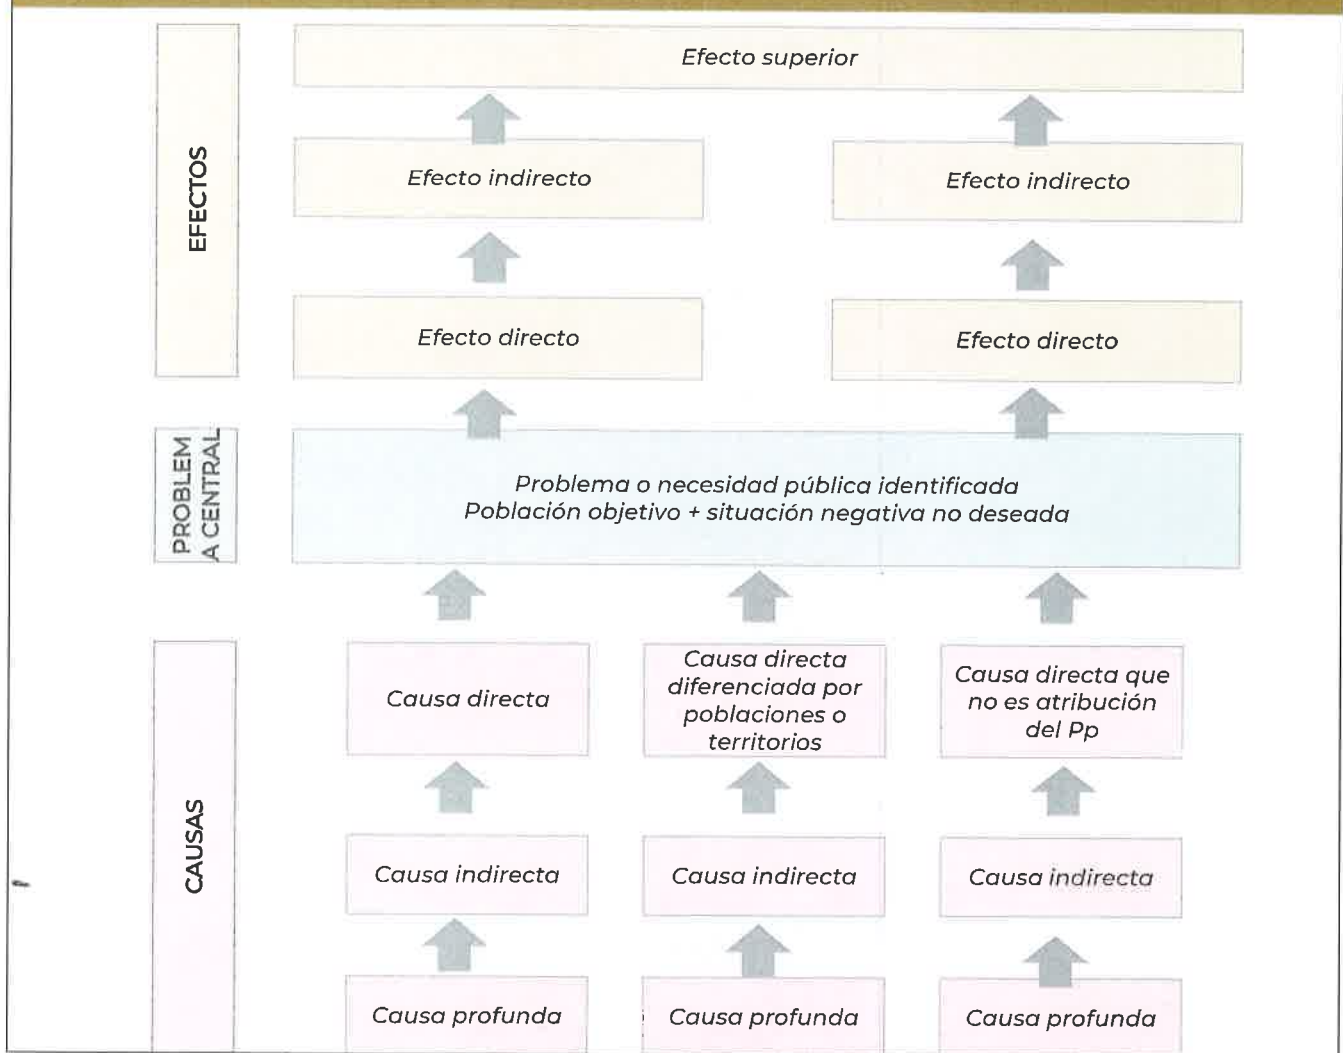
EFECTOS

Efecto superior

Efecto indirecto

Efecto indirecto

Efecto directo

Efecto directo

PROBLEMA CENTRAL

Problema o necesidad pública identificada
Población objetivo + situación negativa no deseada

CAUSAS

Causa directa

Causa directa diferenciada por poblaciones o territorios

Causa directa que no es atribución del Pp

Causa indirecta

Causa indirecta

Causa indirecta

Causa profunda

Causa profunda

Causa profunda